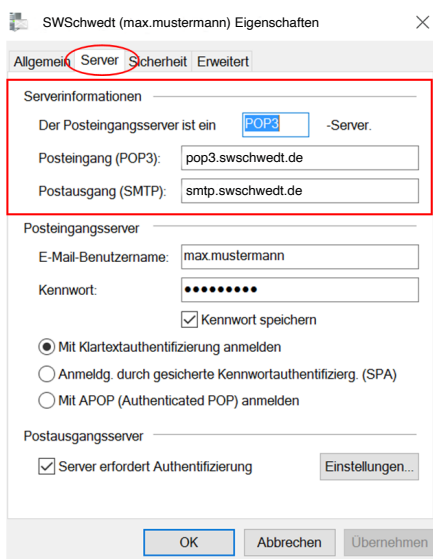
SWSchwedt (max.mustermann) Eigenschaften

Allgemein | Server | Sicherheit | Erweitert

Serverinformationen

Der Posteingangsserver ist ein POP3 -Server.

Posteingang (POP3): pop3.swschwedt.de

Postausgang (SMTP): smtp.swschwedt.de

Posteingangsserver

E-Mail-Benutzername: max.mustermann

Kennwort: ●●●●●●●●●

Kennwort speichern

Mit Klartextauthentifizierung anmelden

Anmeldg. durch gesicherte Kennwortauthentifizierg. (SPA)

Mit APOP (Authenticated POP) anmelden

Postausgangsserver

Server erfordert Authentifizierung

Einstellungen...

OK | Abbrechen | Übernehmen